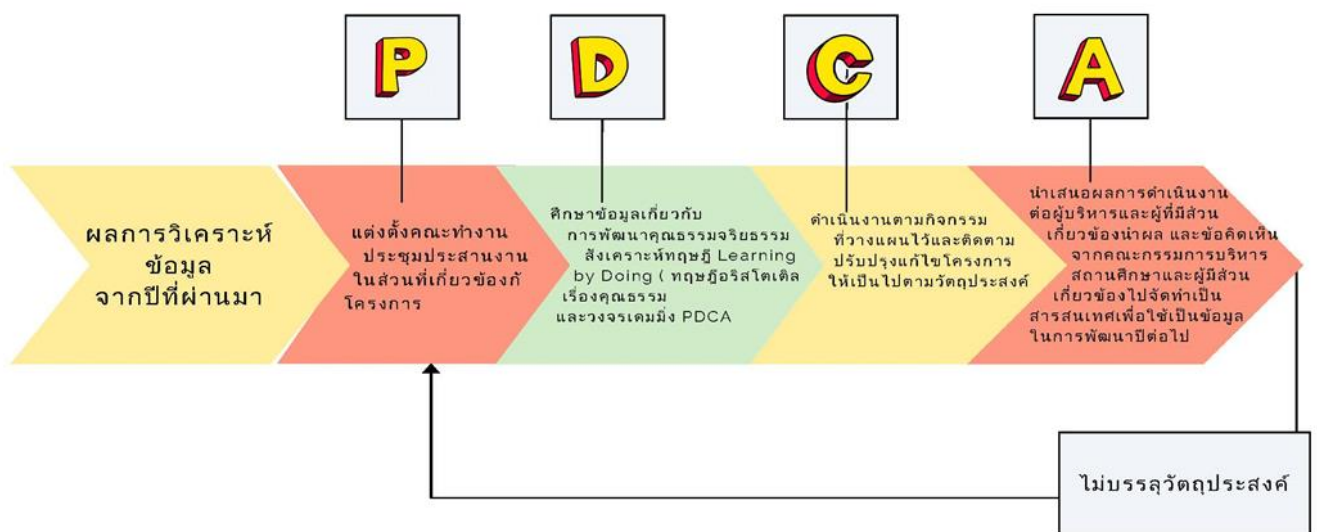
P

D

C

A

ผลการวิเคราะห์ข้อมูล จากปีที่ผ่านมา

แต่งตั้งคณะทำงาน ประชุมประสานงาน ในส่วนที่เกี่ยวข้องกั โครงการ

ศึกษาข้อมูลเกี่ยวกับ การพัฒนาคุณธรรมจริยธรรม สังเคราะห์ทฤษฎี Learning by Doing ( ทฤษฎีอริสโตเติล เรื่องคุณธรรม และวงจรเดมมิ่ง PDCA

ดำเนินงานตามกิจกรรม ที่วางแผนไว้และติดตาม ปรับปรุงแก้ไขโครงการ ให้เป็นไปตามวัตถุประสงค์

นำเสนอผลการดำเนินงาน ต่อผู้บริหารและผู้ที่มีส่วน เกี่ยวข้องนำผล และข้อคิดเห็น จากคณะกรรมการบริหาร สถานศึกษาและผู้มีส่วน เกี่ยวข้องไปจัดทำเป็น สารสนเทศเพื่อใช้เป็นข้อมูล ในการพัฒนาปีต่อไป

ไม่บรรลุวัตถุประสงค์